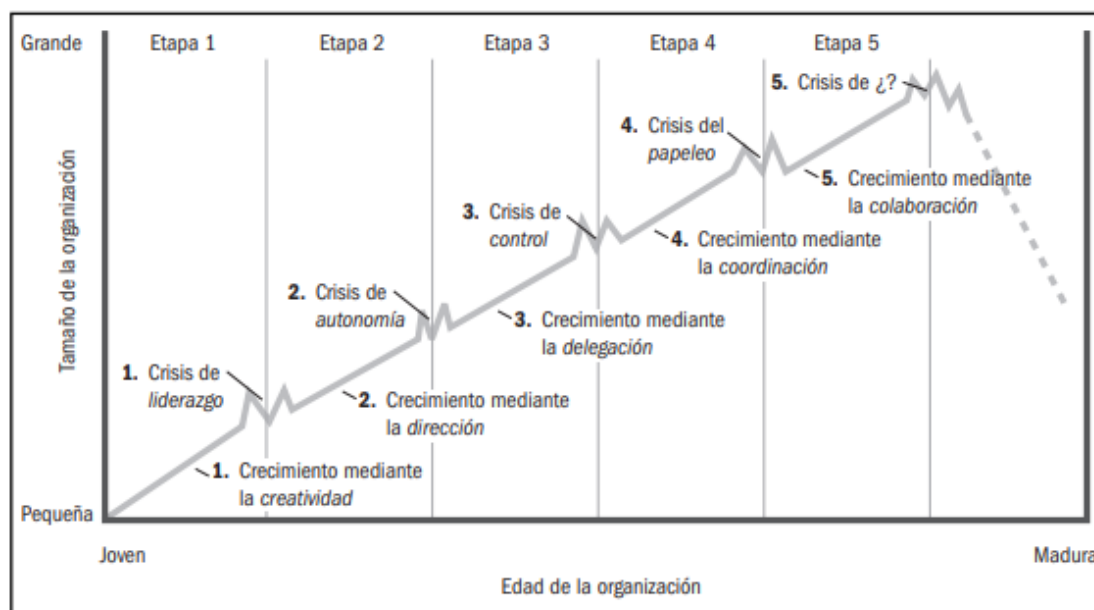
Grande

Etapa 1

Etapa 2

Etapa 3

Etapa 4

Etapa 5

Tamaño de la organización

5. Crisis de ¿?

4. Crisis del *papeleo*

5. Crecimiento mediante la *colaboración*

3. Crisis de *control*

4. Crecimiento mediante la *coordinación*

2. Crisis de *autonomía*

3. Crecimiento mediante la *delegación*

1. Crisis de *liderazgo*

2. Crecimiento mediante la *dirección*

1. Crecimiento mediante la *creatividad*

Pequeña

Joven

Madura

Edad de la organización